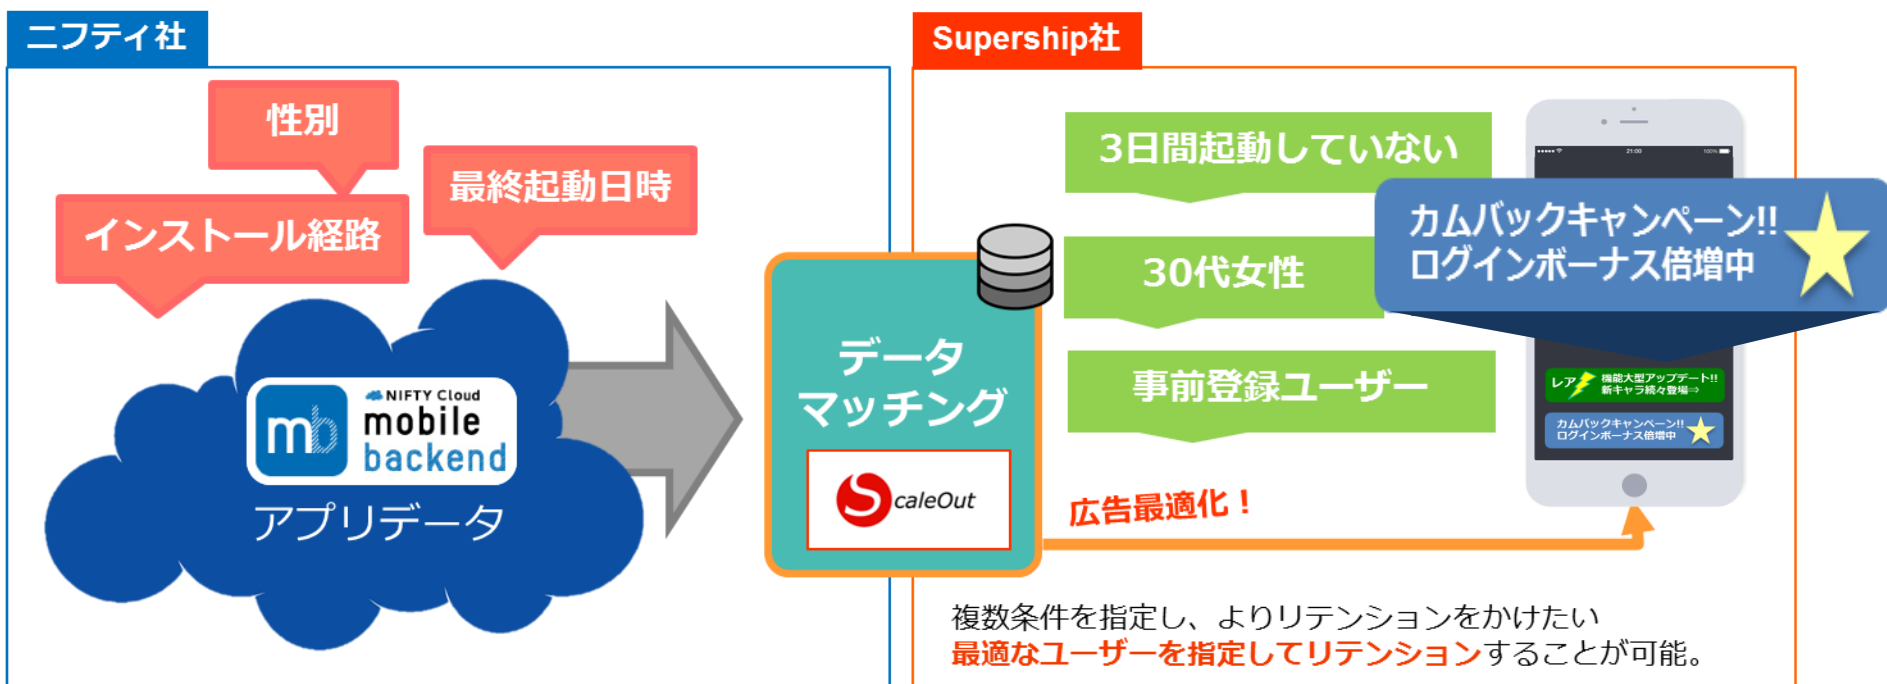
ニフティ社

性別

最終起動日時

インストール経路

mb NIFTY Cloud mobile backend

アプリデータ

Supership社

データマッチング

ScaleOut

3日間起動していない

30代女性

事前登録ユーザー

カムバックキャンペーン!! ログインボーナス倍増中

レア 機能大型アップデート!! 新キャラ続々登場→

カムバックキャンペーン!! ログインボーナス倍増中

広告最適化！

複数条件を指定し、よりリテンションをかけたい最適なユーザーを指定してリテンションすることが可能。